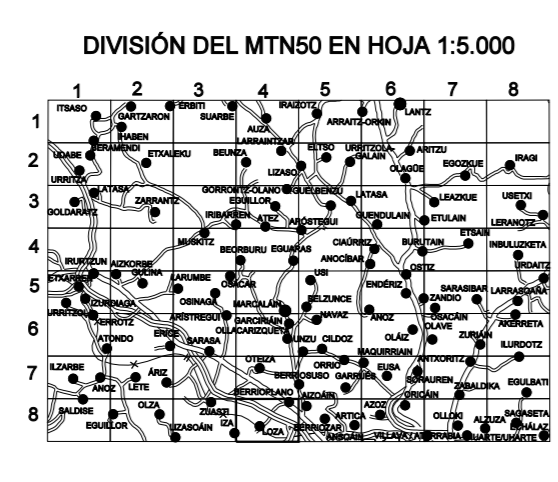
DIVISIÓN DEL MTN50 EN HOJA 1:5.000

1 2 3 4 5 6 7 8

1 ITSASO GARTZARON ERBITI SUARBE IRAIZOTZ AUZA ARRAITZ-ORKIN LANTZ IHABEN

2 UDABE BERAMENDI ETXALEKU BEUNZA LARRAINTZAR ELTSO URRITZOLA-GALAIN ARITZU OLAGÜE EGOZKUE IRAGI URRITZA LIZASO

3 GOLDARATZ LATASA ZARRANTZ GORRONTZ-OLANO EGUILLOR GUELBENZU LATASA LEAZKUE USETXI IRIBARREN ATEZ ARÓSTEGUI GUENDULAIN ETULAIN LERANOTZ

4 IRURTZUN AIZKORBE MUSKITZ BEORBURU EGUARAS CIAÚRRIZ ANOCÍBAR BURUTAIN ETSAIN INBULUZKETA URDAITZ GULINA

5 ETXARREN LARUMBE OSACAR USI OSTIZ ENDÉRIZ SARASIBAR ZANDIO LARRASOAÑA IZURDIAGA OSINAGA MARCALAÍN BELZUNCE

6 IRRITZOA ERROTZ ARÍSTREGUI BARCIRIAÍN OLLACARIZQUETA NAVAZ ANOZ OSACÁIN OLAVE AKERRETA ATONDO ERICE SARASA UNZU CILDOZ OLÁIZ ZURIÁIN ILURDOTZ MAQUIRRIAIN

7 ILZARBE ÁRIZ LETE ANOZ OTEIZA ORRIO BERRIOSUSO GARRUÉS EUSA ANTXORITZ SORAUREN ZABALDIKA EGULBATI BERRIOPLANO AIZOÁIN ORICÁIN

8 SALDISE OLZA EGUILLOR ZUASTI LIZASOÁIN IZA LOZA BERRIOZAR ARTICA AZOZ ANSOÁIN VILLAVA OLLOKI ALTUZA SAGASETA ECHÁLAZ ARRABIA HUARTE/UHARTE